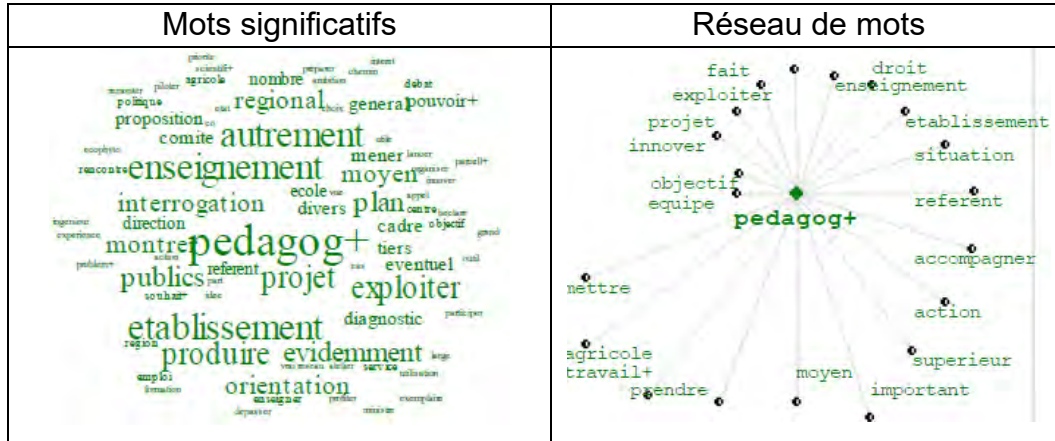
| Mots significatifs | Réseau de mots |
|---|---|
| priorite scientif+ preparer chemin interet agricole piloter ambition debat politique nombre regional choix genera pouvoir+ proposition comite autrement enseignement moyen mener interrogation ecole divers plan direction cadre objectif montre pedagog+ tiers publics referent projet eventuel exploiter etablissement diagnostic produire evidemment orientation region emploi enseigner service formation depasser | fait droit exploiter enseignement projet etablissement innover situation objectif equipe pedagog+ referent accompagner mettre action agricole travail+ superieur moyen prendre important |